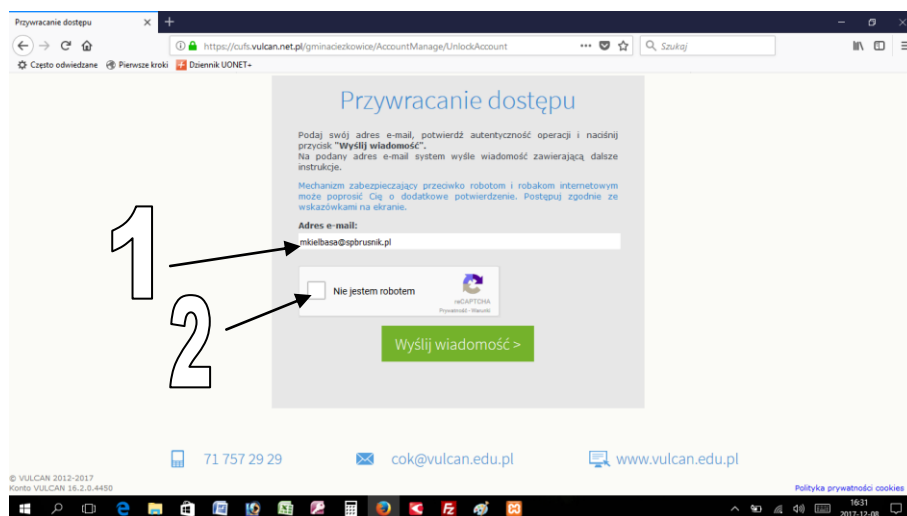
Przywracanie dostępu

https://cufs.vulcan.net.pl/gminaciezkowice/AccountManage/UnlockAccount

Szukaj

Często odwiedzane Pierwsze kroki Dziennik UONET+

Przywracanie dostępu

Podaj swój adres e-mail, potwierdź autentyczność operacji i naciśnij przycisk "Wyślij wiadomość".
Na podany adres e-mail system wyśle wiadomość zawierającą dalsze instrukcje.

Mechanizm zabezpieczający przeciwko robotom i robakom internetowym może poprosić Cię o dodatkowe potwierdzenie. Postępuj zgodnie ze wskazówkami na ekranie.

Adres e-mail:
mkielbasa@spbrusnik.pl

1

2

Nie jestem robotem
reCAPTCHA
Prywatność - Warunki

Wyślij wiadomość >

71 757 29 29 cok@vulcan.edu.pl www.vulcan.edu.pl

© VULCAN 2012-2017
Konto VULCAN 16.2.0.4450

Polityka prywatności cookies

16:31
2017-12-08